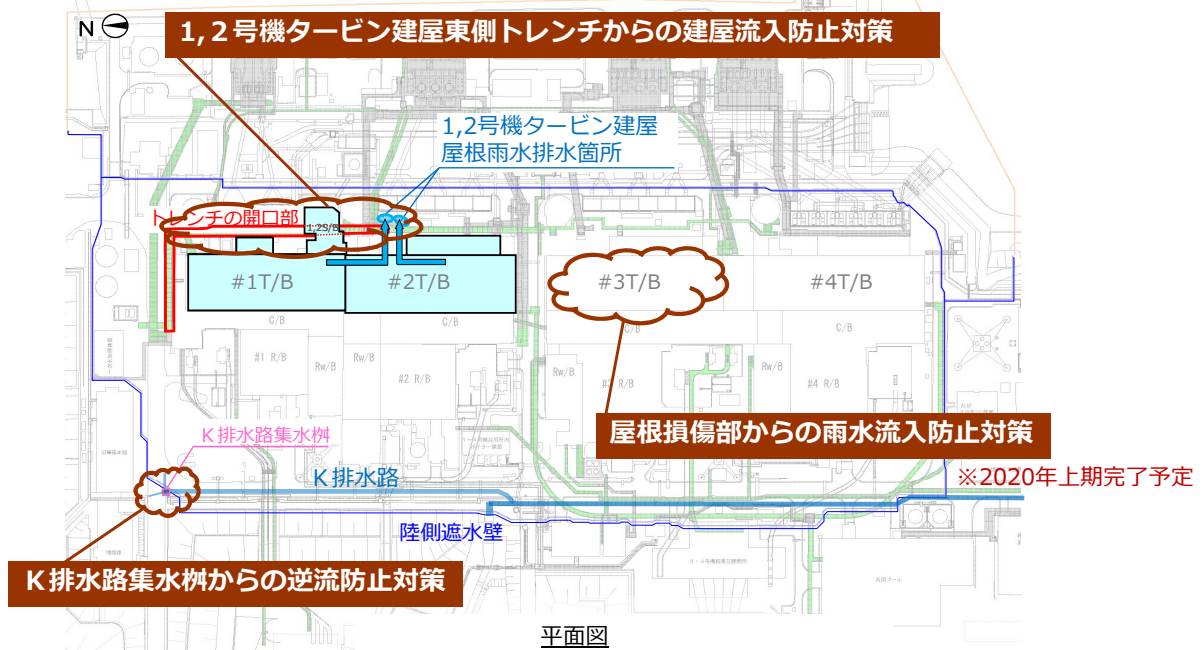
N

1, 2 号機タービン建屋東側トレンチからの建屋流入防止対策

1,2号機タービン建屋
屋根雨水排水箇所

トレンチの開口部

1/2S/B

#1T/B

#2T/B

#3T/B

#4T/B

C/B

C/B

C/B

#1 R/B

Rw/B

Rw/B

#2 R/B

Rw/B

#3 R/B

Rw/B

#4 R/B

屋根損傷部からの雨水流入防止対策

K排水路集水桝

K排水路

※2020年上期完了予定

陸側遮水壁

K排水路集水桝からの逆流防止対策

平面図